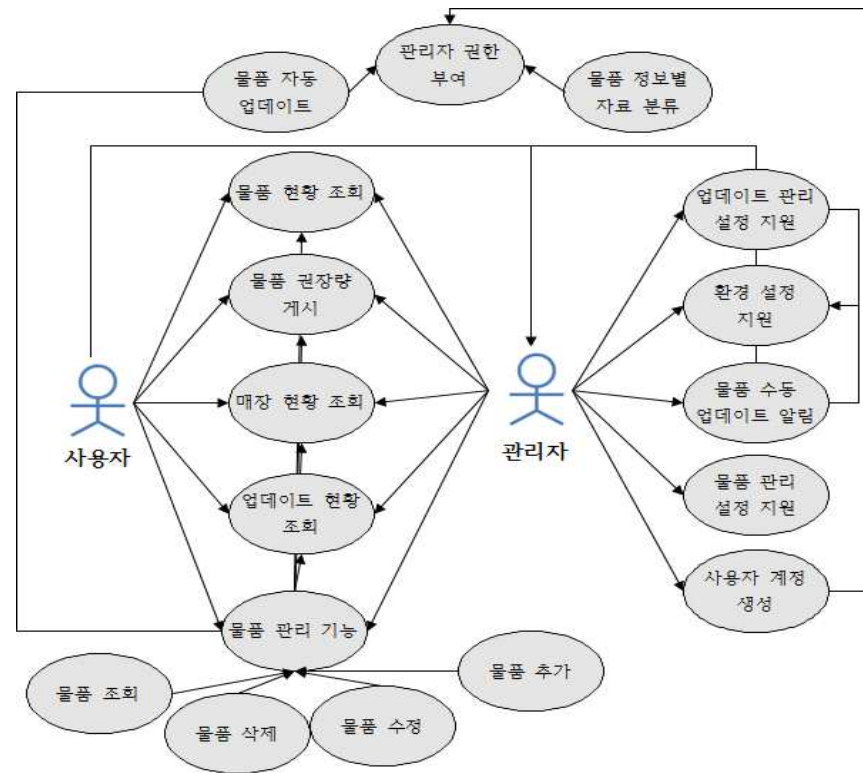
관리자 권한 부여

물품 자동 업데이트

물품 정보별 자료 분류

물품 현황 조회

물품 권장량 게시

매장 현황 조회

업데이트 현황 조회

물품 관리 기능

사용자

관리자

업데이트 관리 설정 지원

환경 설정 지원

물품 수동 업데이트 알림

물품 관리 설정 지원

사용자 계정 생성

물품 조회

물품 삭제

물품 수정

물품 추가